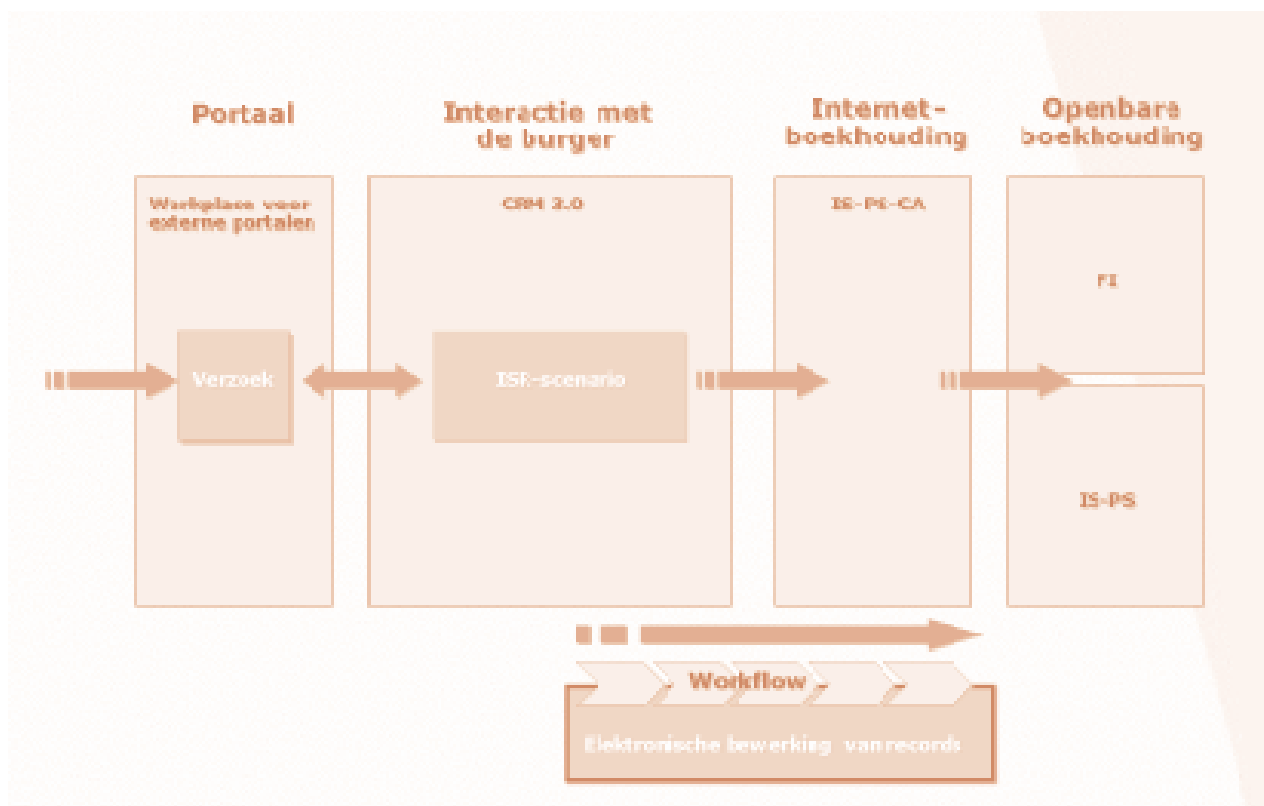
Portaal

Interactie met de burger

Internet-boekhouding

Openbare boekhouding

Workplace voor externe portalen

CRM 2.0

IS-PS-CA

FI

Verzoek

ISR-scenario

IS-PS

Workflow

Elektronische bewerking van records